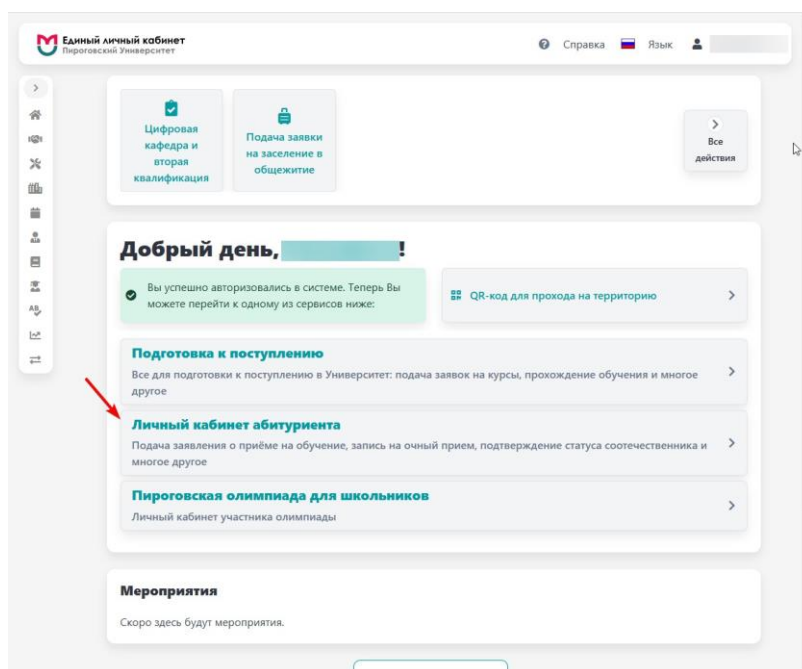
Единый личный кабинет
Пироговский Университет

Справка Язык

Цифровая кафедра и вторая квалификация

Подача заявки на заселение в общежитие

Все действия

Добрый день, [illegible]!

Вы успешно авторизовались в системе. Теперь Вы можете перейти к одному из сервисов ниже:

QR-код для прохода на территорию

Подготовка к поступлению
Все для подготовки к поступлению в Университет: подача заявок на курсы, прохождение обучения и многое другое

Личный кабинет абитуриента
Подача заявления о приёме на обучение, запись на очный прием, подтверждение статуса соотечественника и многое другое

Пироговская олимпиада для школьников
Личный кабинет участника олимпиады

Мероприятия
Скоро здесь будут мероприятия.